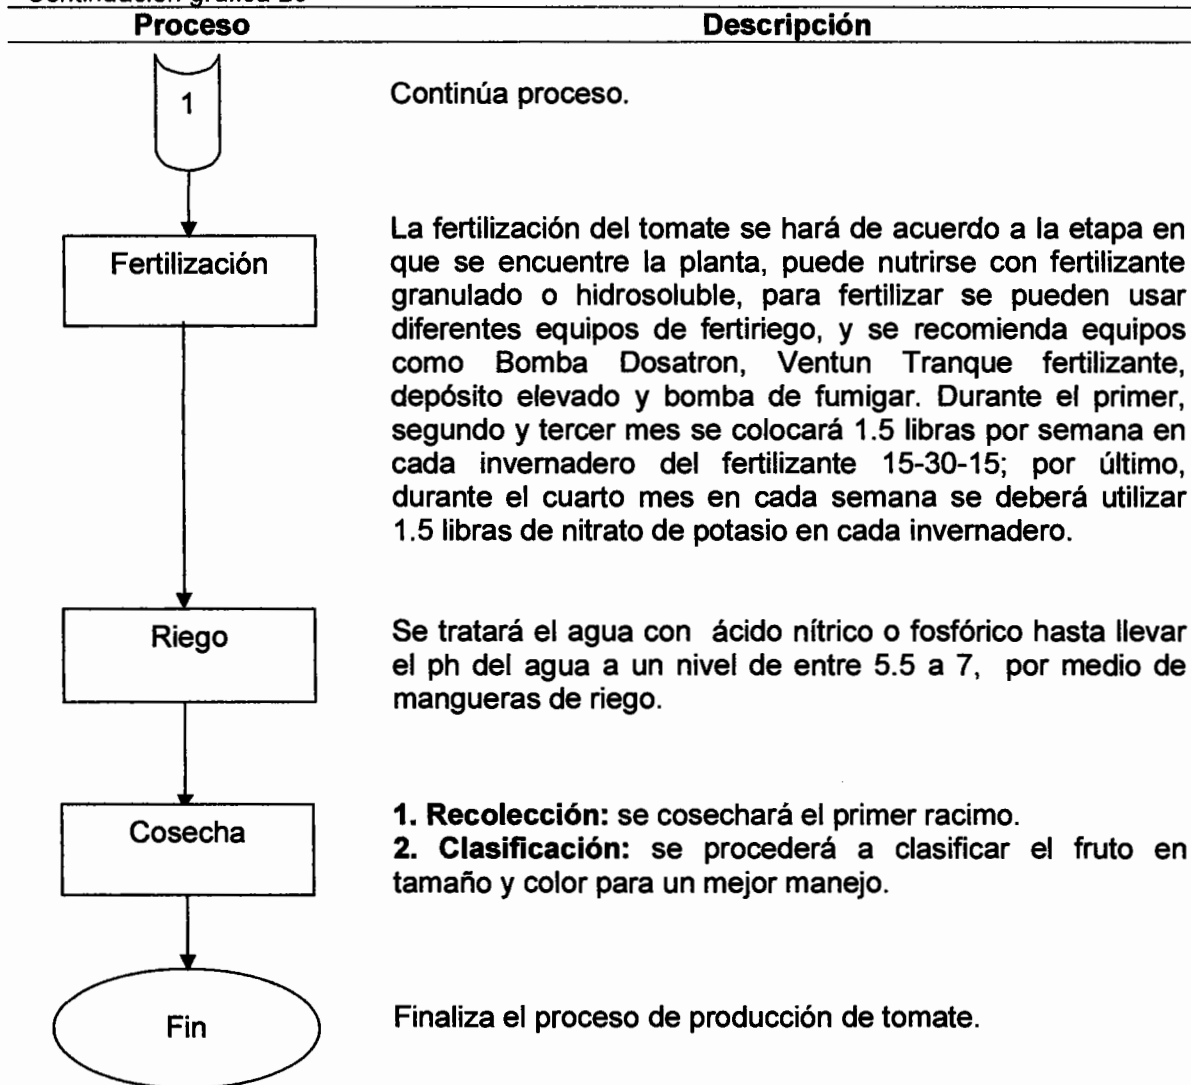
Continuación gráfica 20

| Proceso | Descripción |
|---|---|
| 1 | Continúa proceso. |
| Fertilización | La fertilización del tomate se hará de acuerdo a la etapa en que se encuentre la planta, puede nutrirse con fertilizante granulado o hidrosoluble, para fertilizar se pueden usar diferentes equipos de fertiriego, y se recomienda equipos como Bomba Dosatron, Ventun Tranque fertilizante, depósito elevado y bomba de fumigar. Durante el primer, segundo y tercer mes se colocará 1.5 libras por semana en cada invernadero del fertilizante 15-30-15; por último, durante el cuarto mes en cada semana se deberá utilizar 1.5 libras de nitrato de potasio en cada invernadero. |
| Riego | Se tratará el agua con ácido nítrico o fosfórico hasta llevar el ph del agua a un nivel de entre 5.5 a 7, por medio de mangueras de riego. |
| Cosecha | **1. Recolección:** se cosechará el primer racimo. **2. Clasificación:** se procederá a clasificar el fruto en tamaño y color para un mejor manejo. |
| Fin | Finaliza el proceso de producción de tomate. |